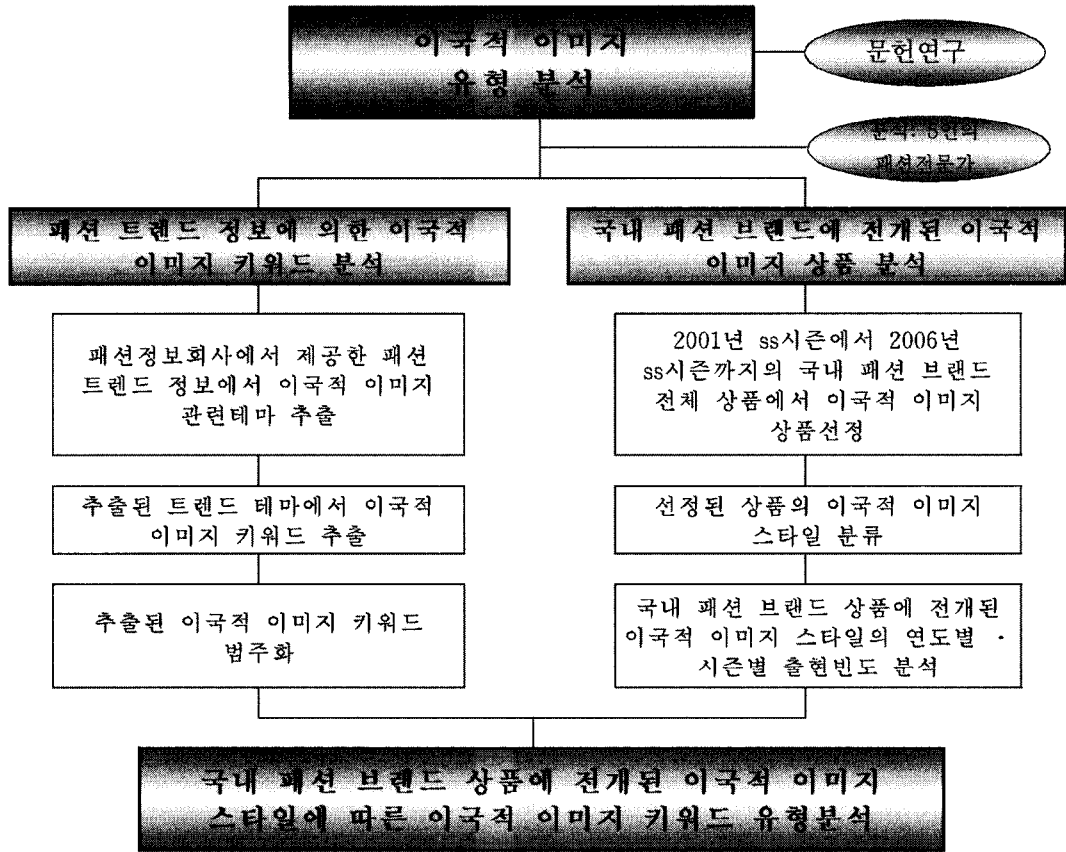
이국적 이미지 유형 분석

문헌연구

분석: 5인의 패션전문가

패션 트렌드 정보에 의한 이국적 이미지 키워드 분석

국내 패션 브랜드에 전개된 이국적 이미지 상품 분석

패션정보회사에서 제공한 패션 트렌드 정보에서 이국적 이미지 관련테마 추출

2001년 ss시즌에서 2006년 ss시즌까지의 국내 패션 브랜드 전체 상품에서 이국적 이미지 상품선정

추출된 트렌드 테마에서 이국적 이미지 키워드 추출

선정된 상품의 이국적 이미지 스타일 분류

추출된 이국적 이미지 키워드 범주화

국내 패션 브랜드 상품에 전개된 이국적 이미지 스타일의 연도별 · 시즌별 출현빈도 분석

국내 패션 브랜드 상품에 전개된 이국적 이미지 스타일에 따른 이국적 이미지 키워드 유형분석